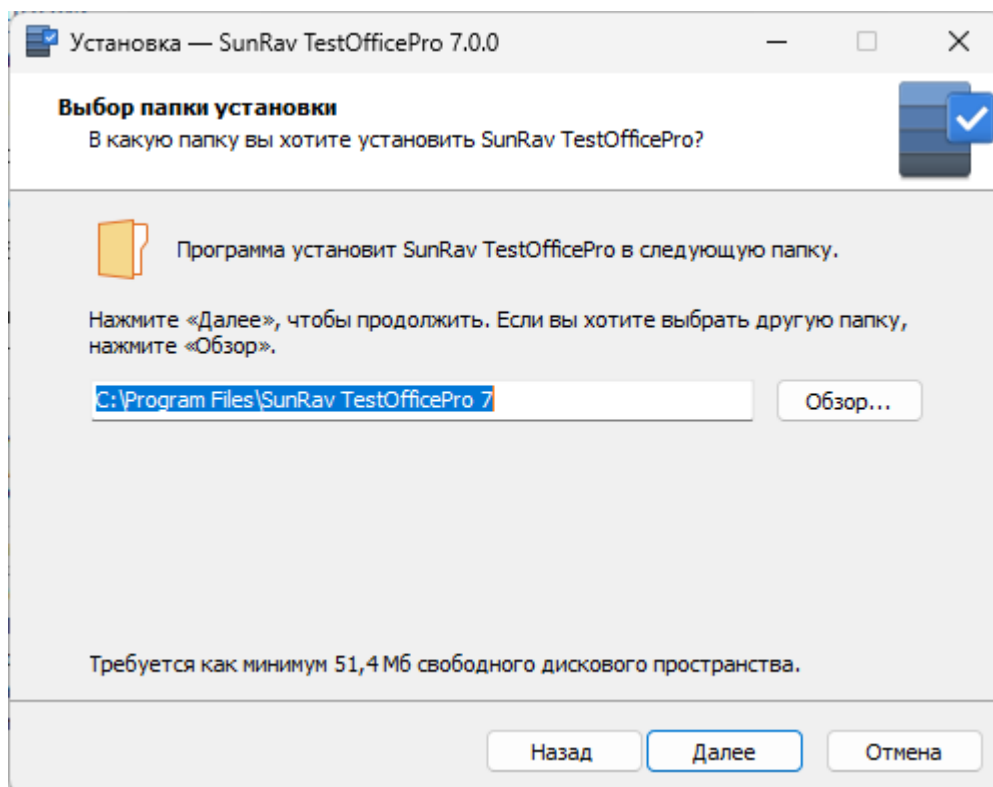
Установка — SunRav TestOfficePro 7.0.0

Выбор папки установки
В какую папку вы хотите установить SunRav TestOfficePro?

Программа установит SunRav TestOfficePro в следующую папку.

Нажмите «Далее», чтобы продолжить. Если вы хотите выбрать другую папку, нажмите «Обзор».

C:\Program Files\SunRav TestOfficePro 7

Обзор...

Требуется как минимум 51,4 Мб свободного дискового пространства.

Назад

Далее

Отмена